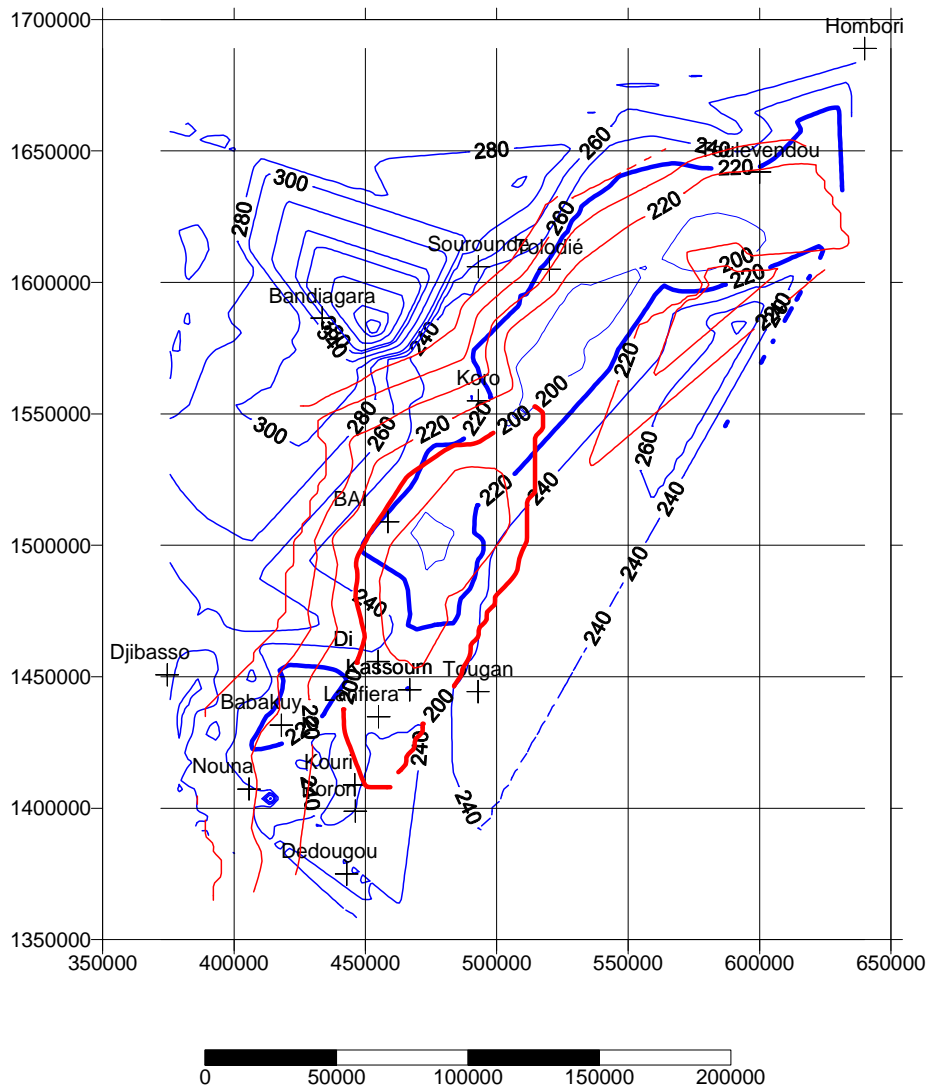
1700000
1650000
1600000
1550000
1500000
1450000
1400000
1350000
350000
400000
450000
500000
550000
600000
650000
Hombori
Toulevendou
Souroundou
Tolodié
Bandiagara
Koro
BAI
Di
Djibasso
Kassoum
Tougan
Babakuy
Lanfiera
Nouna
Kouri
Boron
Dedougou
280
300
280
340
240
300
280
260
260
240
220
220
200
260
220
200
220
200
220
240
220
260
240
240
240
240
200
220
240
240
240
240
200
220
220
240
240
220
0
50000
100000
150000
200000